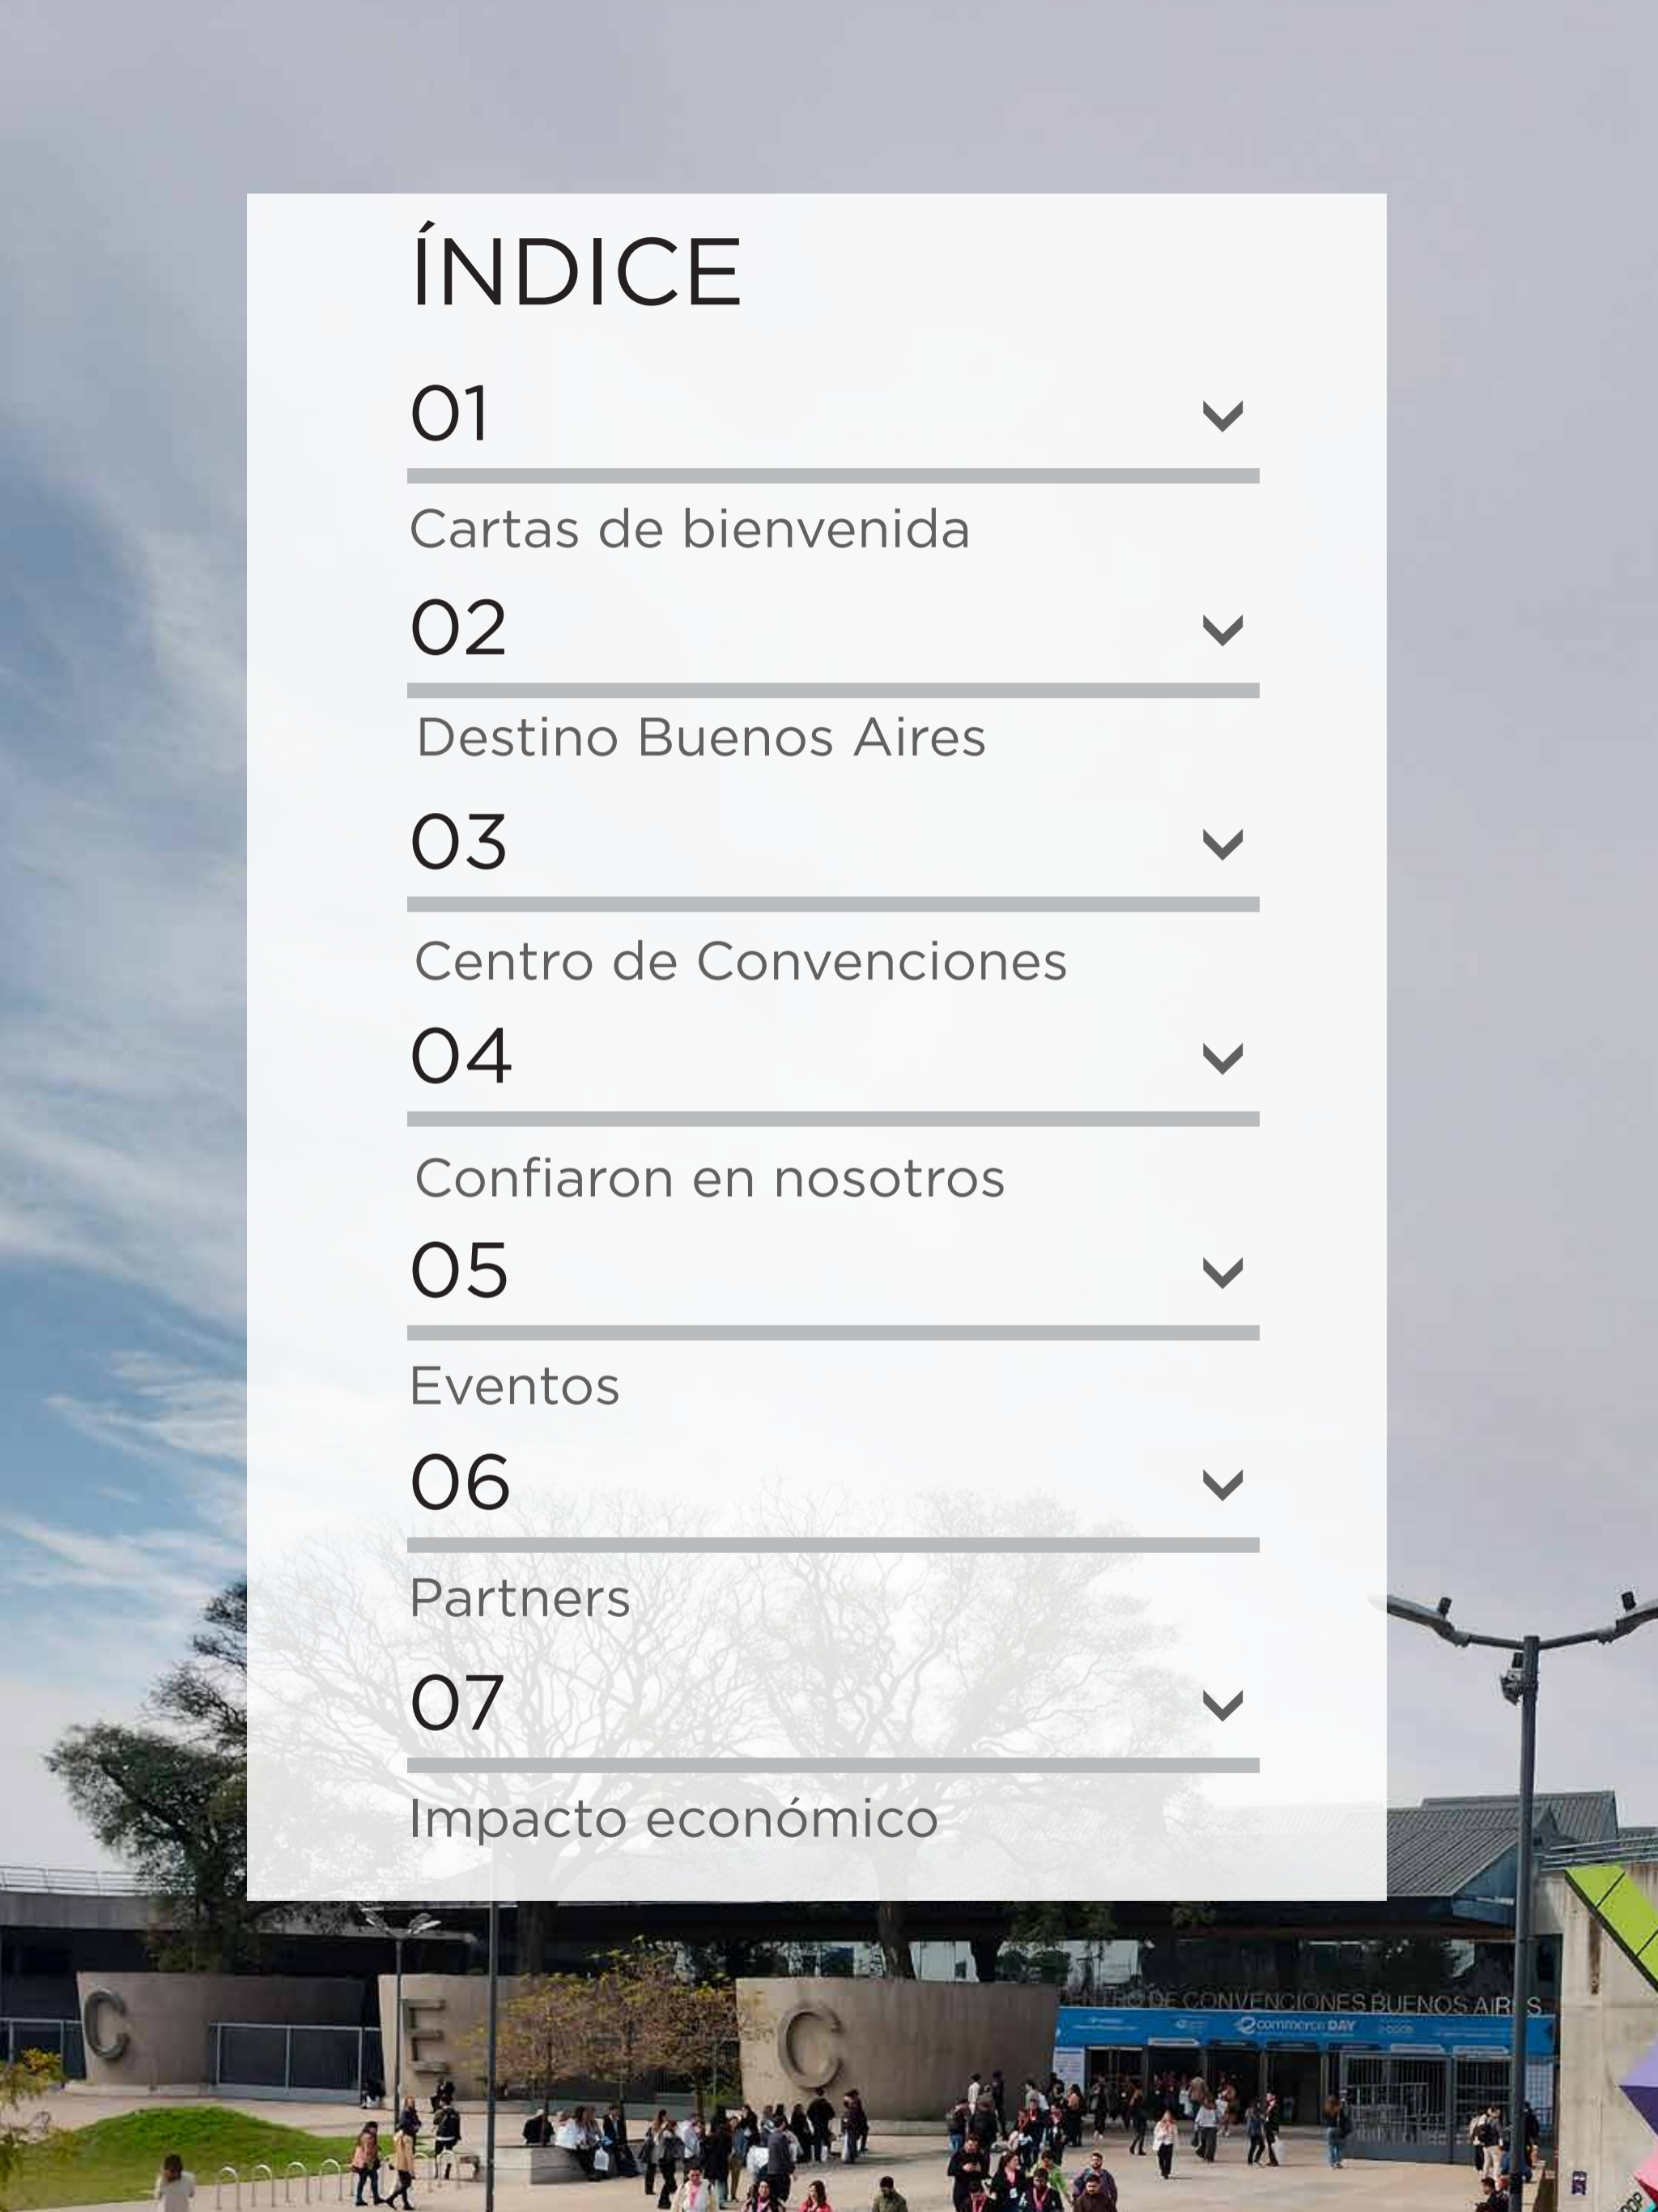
ÍNDICE

01

Cartas de bienvenida

02

Destino Buenos Aires

03

Centro de Convenciones

04

Confiaron en nosotros

05

Eventos

06

Partners

07

Impacto económico

C E C

CENTRO DE CONVENCIONES BUENOS AIRES

ecommerce DAY